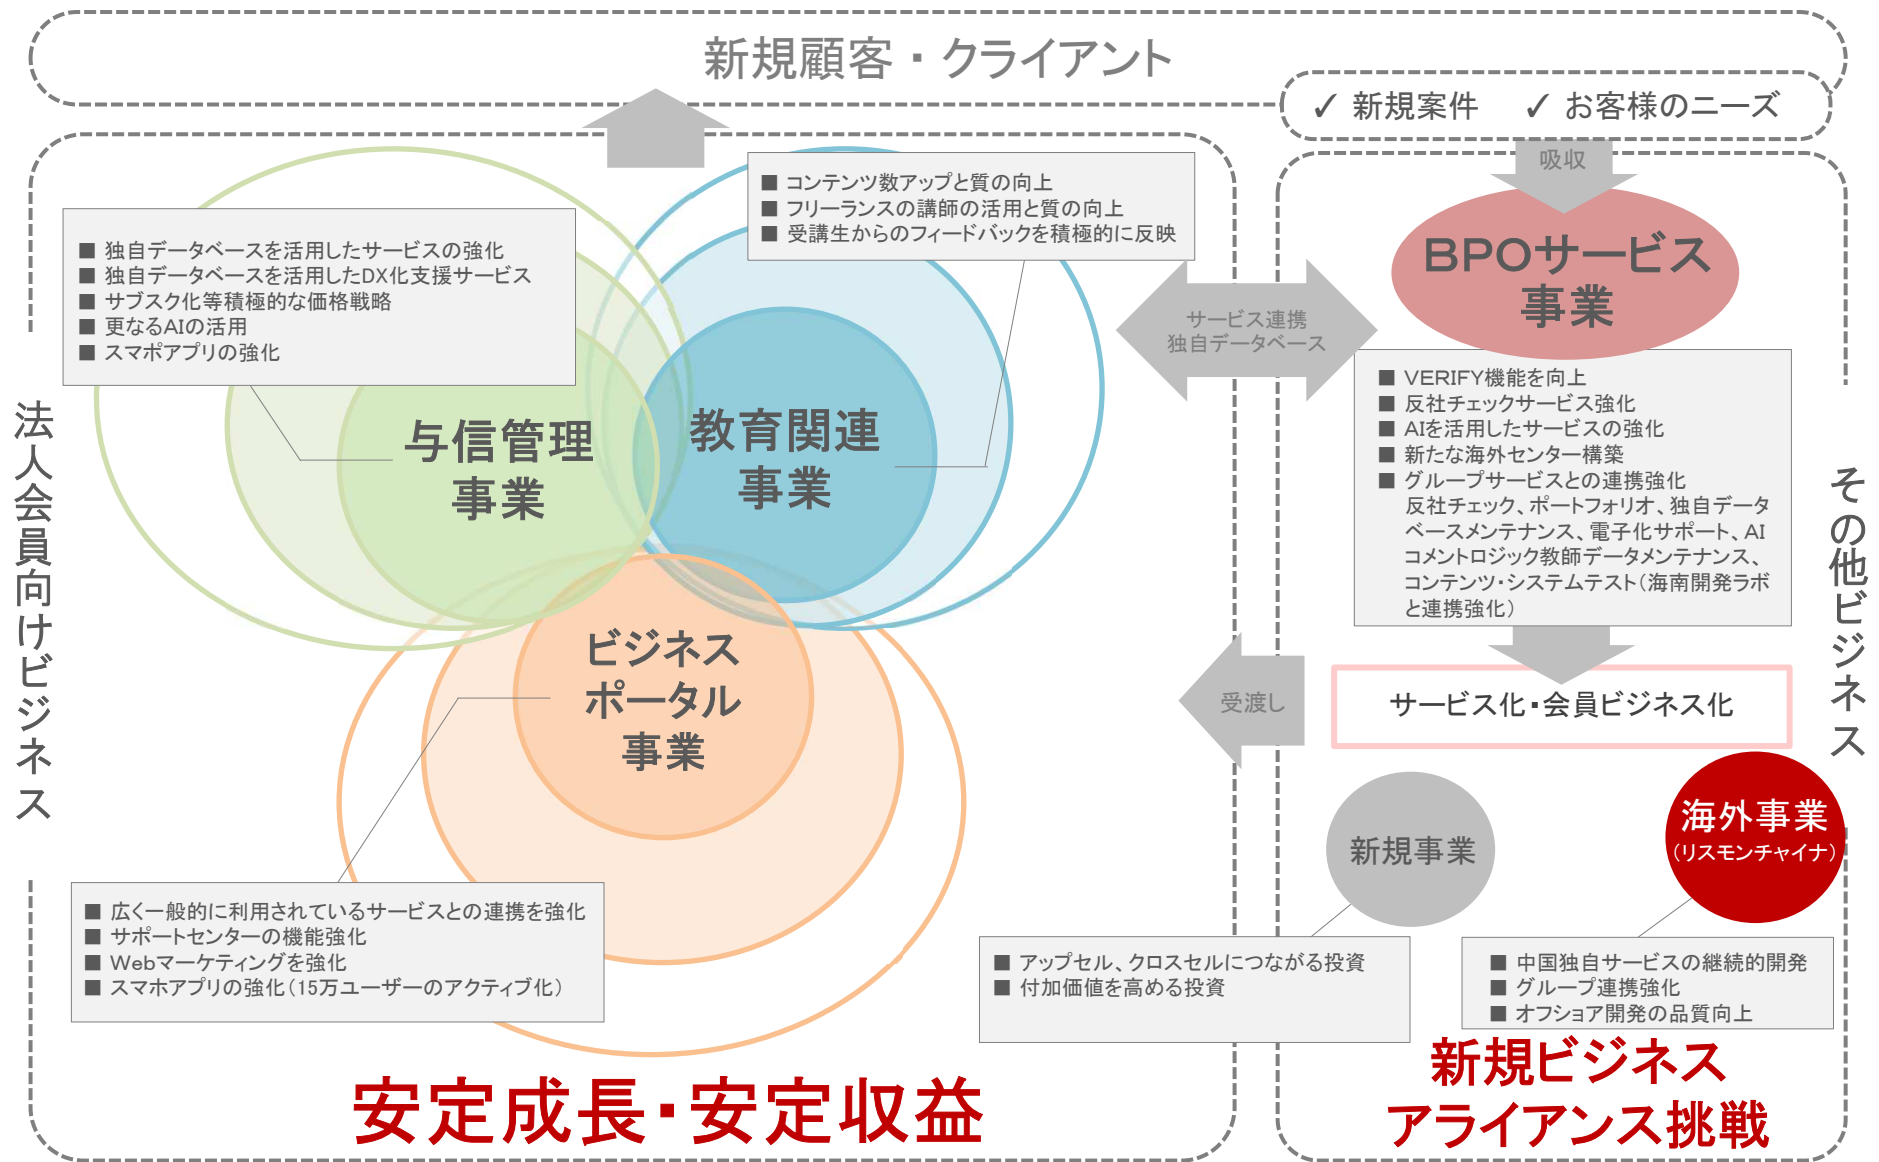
新規顧客・クライアント

✓ 新規案件　✓ お客様のニーズ

吸収

法人会員向けビジネス

■ 独自データベースを活用したサービスの強化
■ 独自データベースを活用したDX化支援サービス
■ サブスク化等積極的な価格戦略
■ 更なるAIの活用
■ スマホアプリの強化

■ コンテンツ数アップと質の向上
■ フリーランスの講師の活用と質の向上
■ 受講生からのフィードバックを積極的に反映

与信管理事業

教育関連事業

ビジネスポータル事業

サービス連携
独自データベース

BPOサービス事業

■ VERIFY機能を向上
■ 反社チェックサービス強化
■ AIを活用したサービスの強化
■ 新たな海外センター構築
■ グループサービスとの連携強化
反社チェック、ポートフォリオ、独自データベースメンテナンス、電子化サポート、AIコメントロジック教師データメンテナンス、コンテンツ・システムテスト（海南開発ラボと連携強化）

その他ビジネス

受渡し

サービス化・会員ビジネス化

新規事業

海外事業
（リスモンチャイナ）

■ 広く一般的に利用されているサービスとの連携を強化
■ サポートセンターの機能強化
■ Webマーケティングを強化
■ スマホアプリの強化（15万ユーザーのアクティブ化）

■ アップセル、クロスセルにつながる投資
■ 付加価値を高める投資

■ 中国独自サービスの継続的開発
■ グループ連携強化
■ オフショア開発の品質向上

安定成長・安定収益

新規ビジネス
アライアンス挑戦